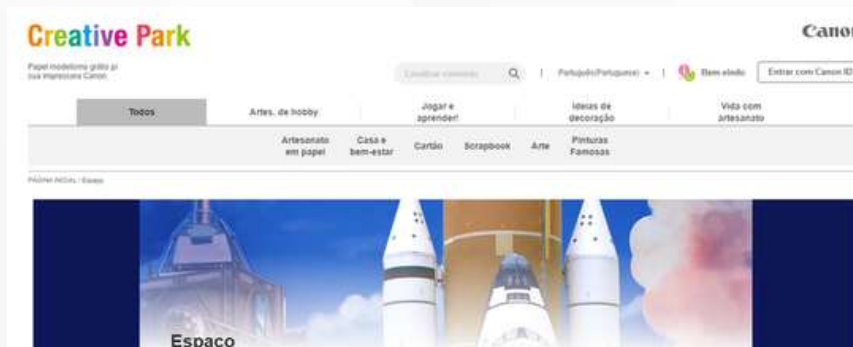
Creative Park

Canon

Papel modelismo grátis p/ sua impressora Canon

Localizar conteúdo

Português(Portuguese)

Bem-vindo

Entrar com Canon ID

Todos

Artes. de hobby

Jogar e aprender!

Ideias de decoração

Vida com artesanato

Artesanato em papel

Casa e bem-estar

Cartão

Scrapbook

Arte

Pinturas Famosas

PÁGINA INICIAL / Espaço

Espaço